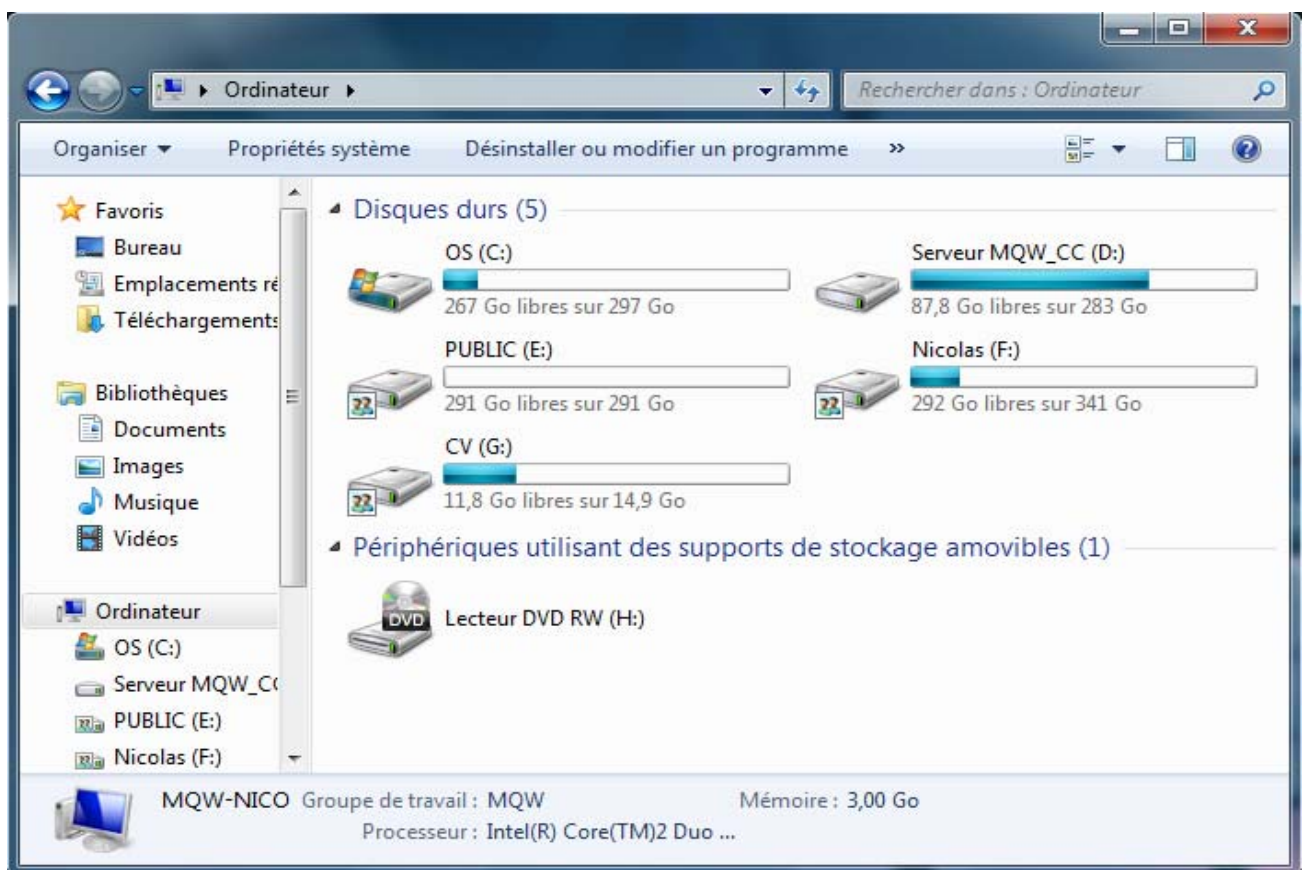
Ordinateur ▸

Rechercher dans : Ordinateur

Organiser ▾ Propriétés système Désinstaller ou modifier un programme »

Favoris
Bureau
Emplacements ré
Téléchargements

Bibliothèques
Documents
Images
Musique
Vidéos

Ordinateur
OS (C:)
Serveur MQW_C
PUBLIC (E:)
Nicolas (F:)

Disques durs (5)

OS (C:)
267 Go libres sur 297 Go

Serveur MQW_CC (D:)
87,8 Go libres sur 283 Go

PUBLIC (E:)
291 Go libres sur 291 Go

Nicolas (F:)
292 Go libres sur 341 Go

CV (G:)
11,8 Go libres sur 14,9 Go

Périphériques utilisant des supports de stockage amovibles (1)

DVD
Lecteur DVD RW (H:)

MQW-NICO Groupe de travail : MQW Mémoire : 3,00 Go
Processeur : Intel(R) Core(TM)2 Duo ...